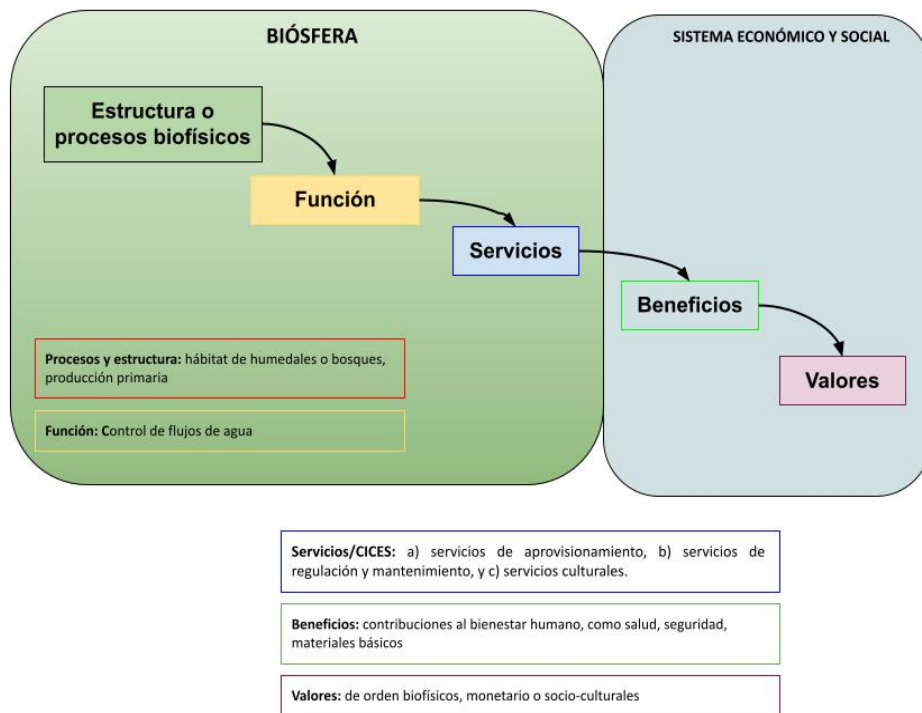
BIÓSFERA

SISTEMA ECONÓMICO Y SOCIAL

Estructura o procesos biofísicos

Función

Servicios

Beneficios

Valores

Procesos y estructura: hábitat de humedales o bosques, producción primaria

Función: Control de flujos de agua

Servicios/CICES: a) servicios de aprovisionamiento, b) servicios de regulación y mantenimiento, y c) servicios culturales.

Beneficios: contribuciones al bienestar humano, como salud, seguridad, materiales básicos

Valores: de orden biofísicos, monetario o socio-culturales